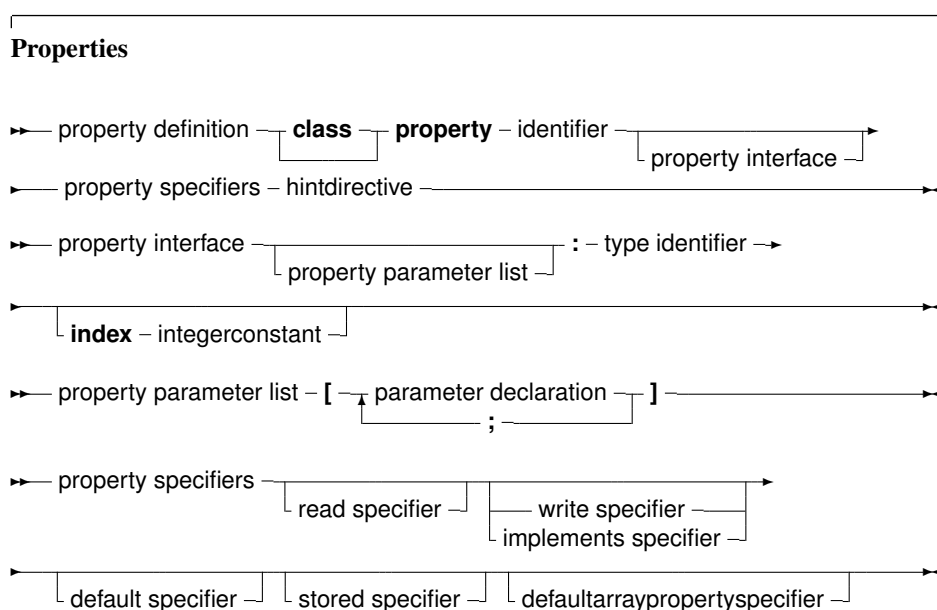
Properties

property definition class property identifier
property interface

property specifiers hintdirective

property interface : type identifier
property parameter list

index integerconstant

property parameter list [ parameter declaration ]
;

property specifiers
read specifier write specifier
implements specifier

default specifier stored specifier defaultarraypropertyspecifier